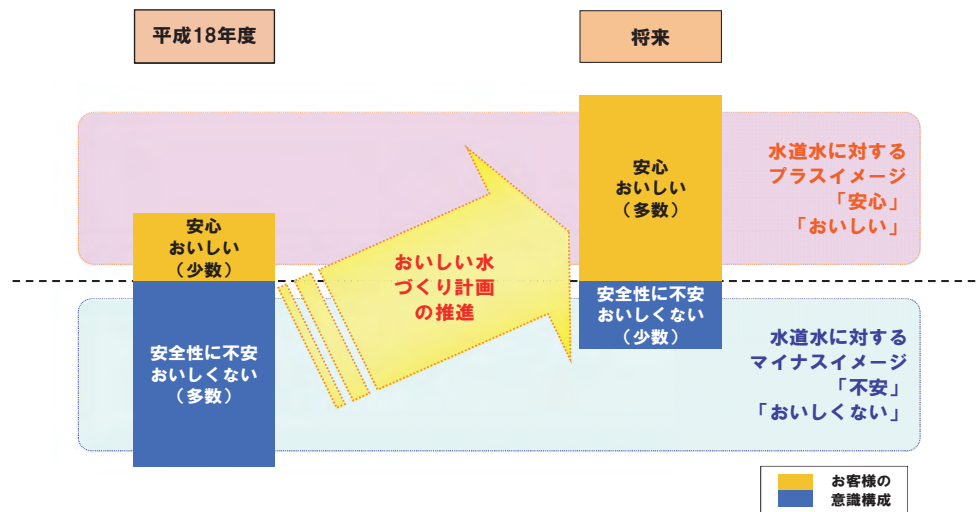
平成18年度

将来

安心
おいしい
（多数）

水道水に対する
プラスイメージ
「安心」
「おいしい」

安心
おいしい
（少数）

おいしい水
づくり計画
の推進

安全性に不安
おいしくない
（少数）

水道水に対する
マイナスイメージ
「不安」
「おいしくない」

安全性に不安
おいしくない
（多数）

お客様の
意識構成